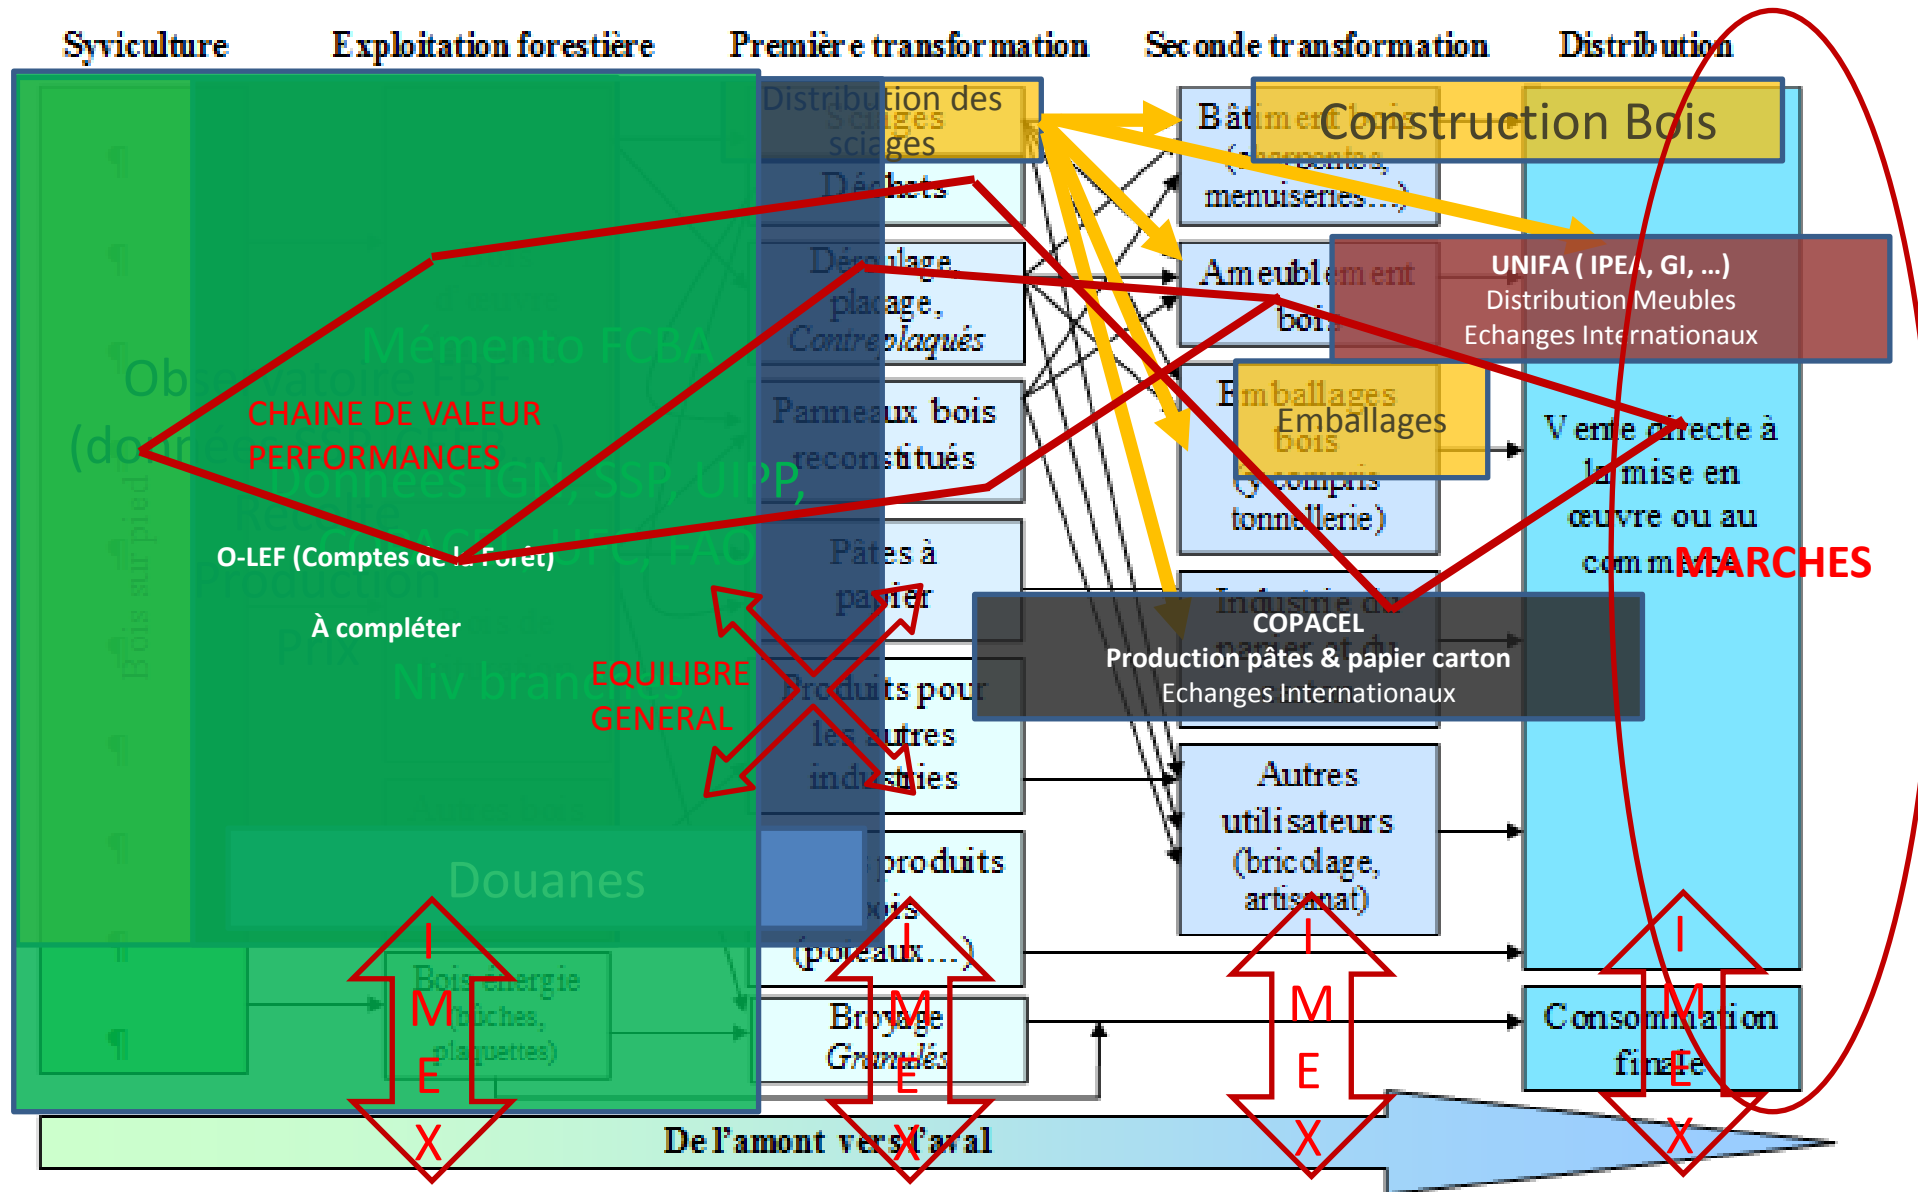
Syviculture Exploitation forestière Première transformation Seconde transformation Distribution

Distribution des sciages

Sciages

Déchets

Déroulage, placage, Contreplaqués

Panneaux bois reconstitués

Pâtes à papier

Produits pour les autres industries

produits bois (poteaux...)

Bois énergie (bûches, plaquettes)

Broyage Granulés

Bâtiment bois (charpentes, menuiseries...)

Construction Bois

Ameublement bois

UNIFA ( IPEA, GI, ...)
Distribution Meubles
Echanges Internationaux

Emballages bois (y compris tonnellerie)

Emballages

Industrie du papier et du carton

COPACEL
Production pâtes & papier carton
Echanges Internationaux

Autres utilisateurs (bricolage, artisanat)

Vente directe à la mise en œuvre ou au commerce

MARCHES

Consommation finale

Observatoire FBF (données

Mémento FCBA

Données IGN, SSP, UIPP,

CHAINE DE VALEUR
PERFORMANCES

Récolte

O-LEF (Comptes de la Forêt)

Production

À compléter

Prix

Niv branche

EQUILIBRE
GENERAL

Douanes

Bois sur pied

I M E X

I M E X

I M E X

I M E X

De l'amont vers l'aval